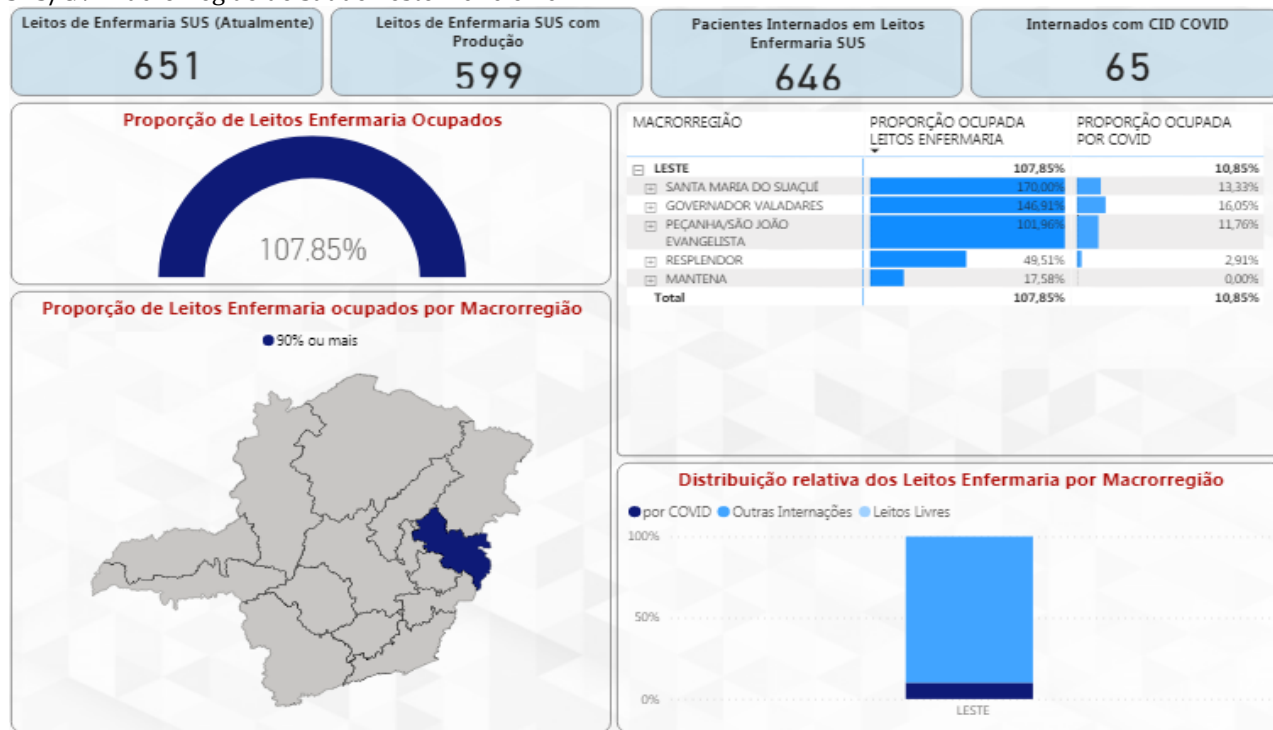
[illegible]

Leitos de Enfermaria SUS (Atualmente)
651

Leitos de Enfermaria SUS com Produção
599

Pacientes Internados em Leitos Enfermaria SUS
646

Internados com CID COVID
65

Proporção de Leitos Enfermaria Ocupados

107,85%

| MACRORREGIÃO | PROPORÇÃO OCUPADA LEITOS ENFERMARIA | PROPORÇÃO OCUPADA POR COVID |
|---|---|---|
| ⊟ LESTE | 107,85% | 10,85% |
| ⊞ SANTA MARIA DO SUAÇUÍ | 170,00% | 13,33% |
| ⊞ GOVERNADOR VALADARES | 146,91% | 16,05% |
| ⊞ PEÇANHA/SÃO JOÃO EVANGELISTA | 101,96% | 11,76% |
| ⊞ RESPLENDOR | 49,51% | 2,91% |
| ⊞ MANTENA | 17,58% | 0,00% |
| Total | 107,85% | 10,85% |

Proporção de Leitos Enfermaria ocupados por Macrorregião

90% ou mais

Distribuição relativa dos Leitos Enfermaria por Macrorregião

por COVID Outras Internações Leitos Livres

100%
50%
0%
LESTE